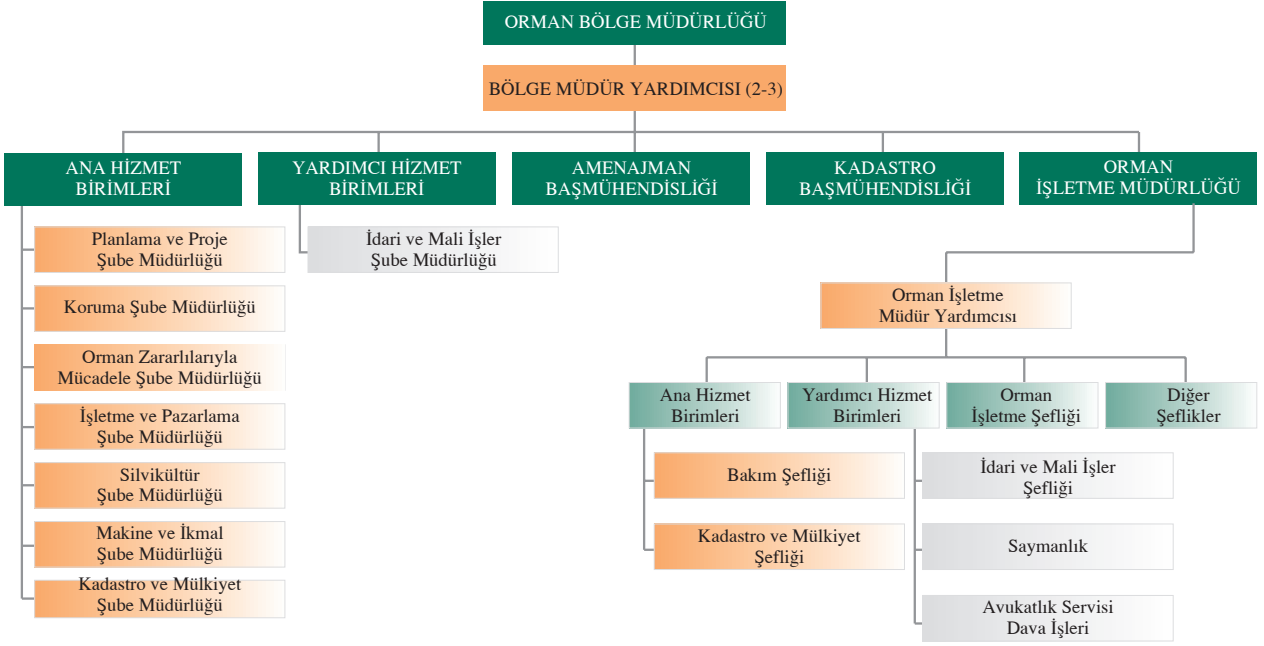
ORMAN BÖLGE MÜDÜRLÜĞÜ

BÖLGE MÜDÜR YARDIMCISI (2-3)

ANA HİZMET BİRİMLERİ

YARDIMCI HİZMET BİRİMLERİ

AMENAJMAN BAŞMÜHENDİSLİĞİ

KADASTRO BAŞMÜHENDİSLİĞİ

ORMAN İŞLETME MÜDÜRLÜĞÜ

Planlama ve Proje Şube Müdürlüğü

Koruma Şube Müdürlüğü

Orman Zararlılarıyla Mücadele Şube Müdürlüğü

İşletme ve Pazarlama Şube Müdürlüğü

Silvikültür Şube Müdürlüğü

Makine ve İkmal Şube Müdürlüğü

Kadastro ve Mülkiyet Şube Müdürlüğü

İdari ve Mali İşler Şube Müdürlüğü

Orman İşletme Müdür Yardımcısı

Ana Hizmet Birimleri

Yardımcı Hizmet Birimleri

Orman İşletme Şefliği

Diğer Şeflikler

Bakım Şefliği

Kadastro ve Mülkiyet Şefliği

İdari ve Mali İşler Şefliği

Saymanlık

Avukatlık Servisi Dava İşleri